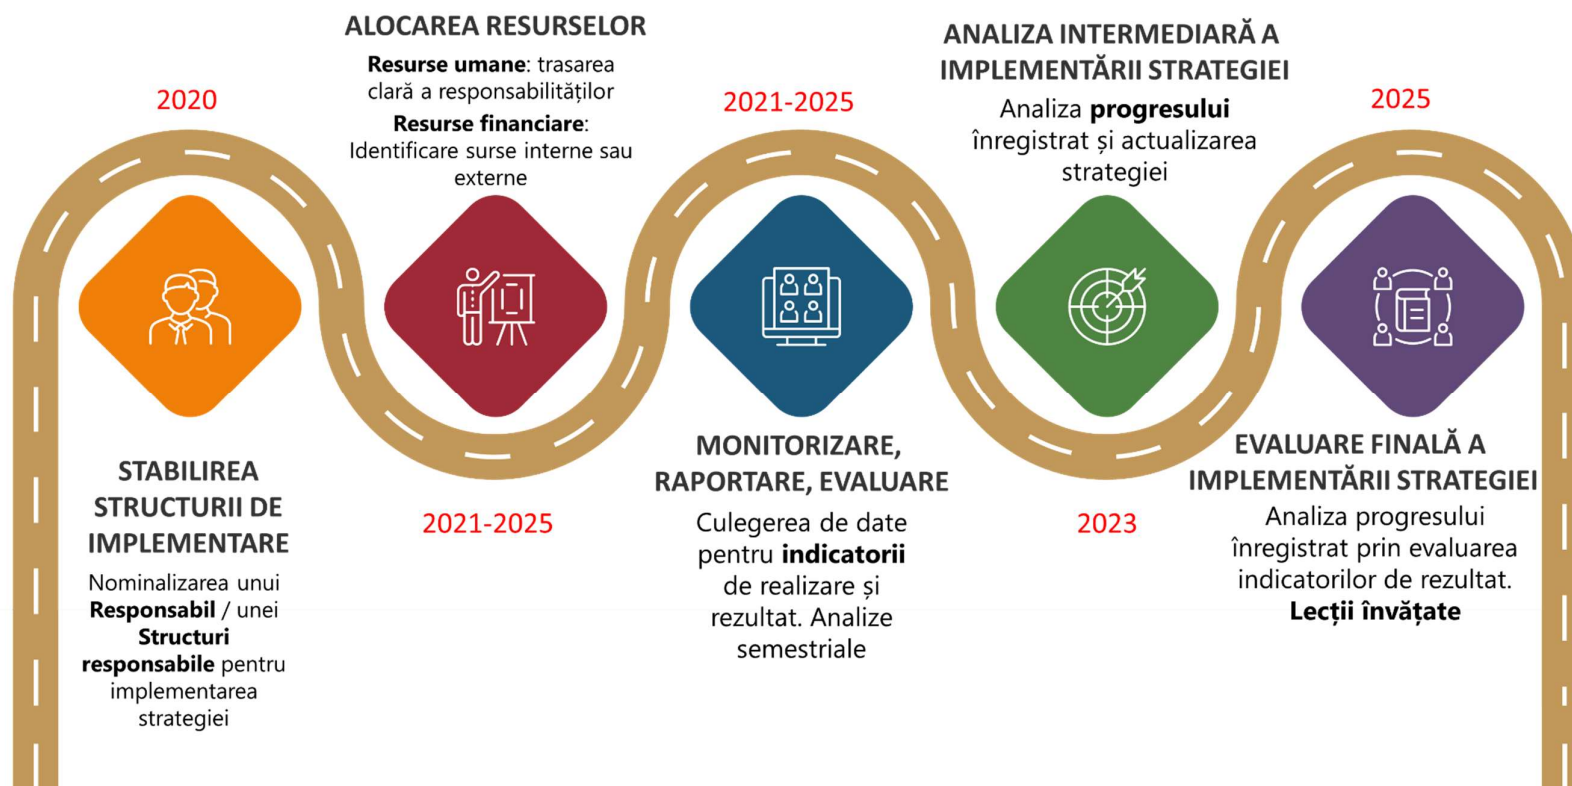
2020

STABILIREA STRUCTURII DE IMPLEMENTARE

Nominalizarea unui **Responsabil** / unei **Structuri responsabile** pentru implementarea strategiei

ALOCAREA RESURSELOR

**Resurse umane**: trasarea clară a responsabilităților

**Resurse financiare**: Identificare surse interne sau externe

2021-2025

2021-2025

MONITORIZARE, RAPORTARE, EVALUARE

Culegerea de date pentru **indicatorii** de realizare și rezultat. Analize semestriale

ANALIZA INTERMEDIARĂ A IMPLEMENTĂRII STRATEGIEI

Analiza **progresului** înregistrat și actualizarea strategiei

2023

2025

EVALUARE FINALĂ A IMPLEMENTĂRII STRATEGIEI

Analiza progresului înregistrat prin evaluarea indicatorilor de rezultat. **Lecții învățate**